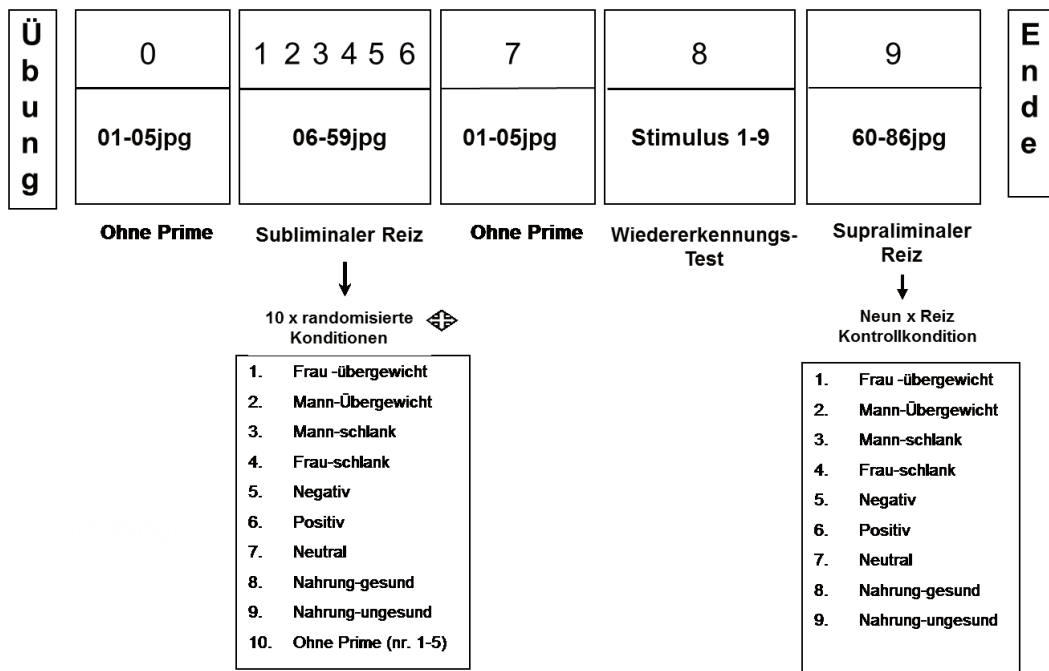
Übung

| 0 | 1 2 3 4 5 6 | 7 | 8 | 9 |
|---|---|---|---|---|
| 01-05jpg | 06-59jpg | 01-05jpg | Stimulus 1-9 | 60-86jpg |

Ende

Ohne Prime

Subliminaler Reiz

Ohne Prime

Wiedererkennungs-Test

Supraliminaler Reiz

10 x randomisierte Konditionen

1. Frau -übergewicht
2. Mann-Übergewicht
3. Mann-schlank
4. Frau-schlank
5. Negativ
6. Positiv
7. Neutral
8. Nahrung-gesund
9. Nahrung-ungesund
10. Ohne Prime (nr. 1-5)

Neun x Reiz Kontrollkondition

1. Frau -übergewicht
2. Mann-Übergewicht
3. Mann-schlank
4. Frau-schlank
5. Negativ
6. Positiv
7. Neutral
8. Nahrung-gesund
9. Nahrung-ungesund